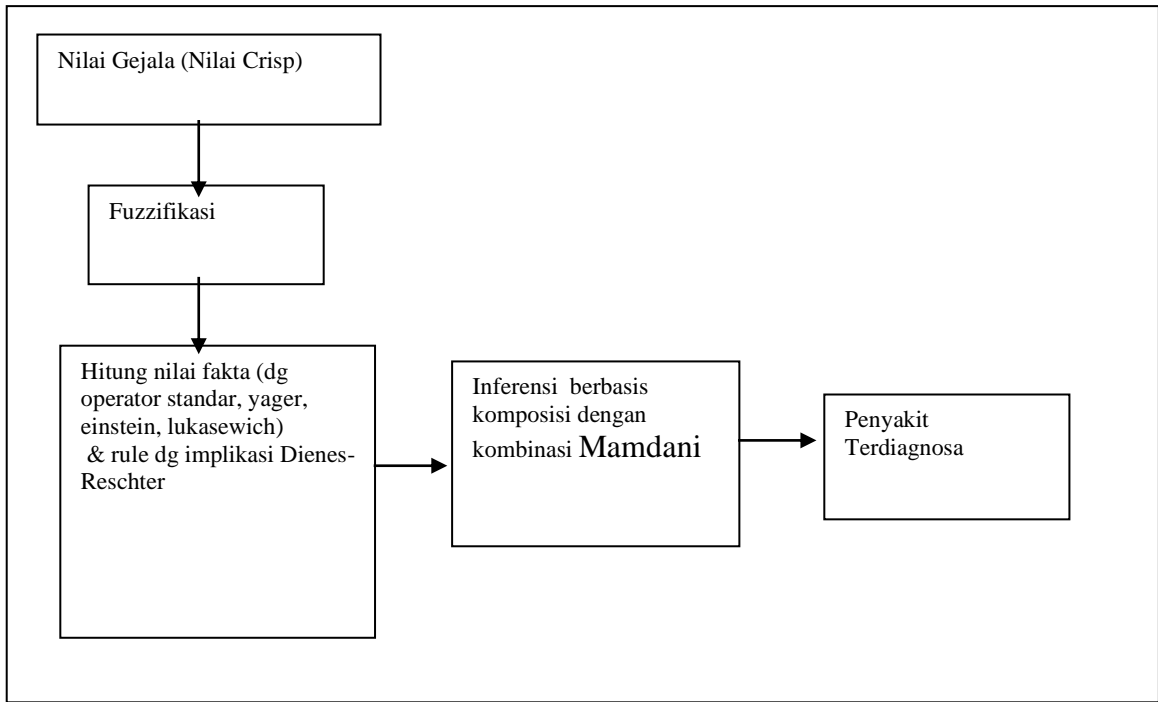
Nilai Gejala (Nilai Crisp)

Fuzzifikasi

Hitung nilai fakta (dg operator standar, yager, einstein, lukasewich) & rule dg implikasi Dienes-Reschter

Inferensi berbasis komposisi dengan kombinasi Mamdani

Penyakit Terdiagnosa